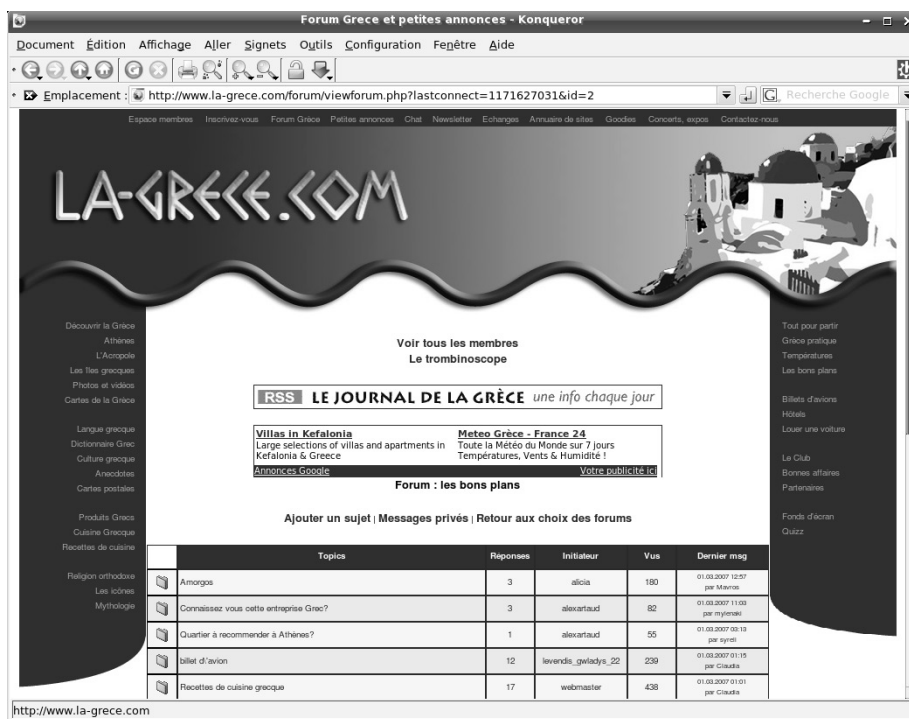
Forum Grece et petites annonces - Konqueror

Document Édition Affichage Aller Signets Outils Configuration Fenêtre Aide

Emplacement : http://www.la-grece.com/forum/viewforum.php?lastconnect=1171627031&id=2

Recherche Google

Espace membres Inscrivez-vous Forum Grèce Petites annonces Chat Newsletter Echanges Annuaire de sites Goodies Concerts, expos Contactez-nous

LA-GRECE.COM

Découvrir la Grèce
Athènes
L'Acropole
Les îles grecques
Photos et vidéos
Cartes de la Grèce

Langue grecque
Dictionnaire Grec
Culture grecque
Anecdotes
Cartes postales

Produits Grecs
Cuisine Grecque
Recettes de cuisine

Religion orthodoxe
Les icônes
Mythologie

Voir tous les membres
Le trombinoscope

RSS LE JOURNAL DE LA GRÈCE une info chaque jour

Villas in Kefalonia
Large selections of villas and apartments in Kefalonia & Greece

Meteo Grèce - France 24
Toute la Météo du Monde sur 7 jours Températures, Vents & Humidité !

Annonces Google
Votre publicité ici

Forum : les bons plans

Ajouter un sujet | Messages privés | Retour aux choix des forums

| | Topics | Reponses | Initiateur | Vus | Dernier msg |
|---|---|---|---|---|---|
| | Amorgos | 3 | alicia | 180 | 01.03.2007 12:57 par Mavros |
| | Connaissez vous cette entreprise Grec? | 3 | alexartaud | 82 | 01.03.2007 11:03 par mylenaki |
| | Quartier à recommender à Athènes? | 1 | alexartaud | 55 | 01.03.2007 03:13 par syrell |
| | billet d'avion | 12 | levendis_gwladys_22 | 239 | 01.03.2007 01:15 par Claudia |
| | Recettes de cuisine grecque | 17 | webmaster | 436 | 01.03.2007 01:01 par Claudia |

Tout pour partir
Grèce pratique
Températures
Les bons plans

Billets d'avions
Hôtels
Louer une voiture

Le Club
Bonnes affaires
Partenaires

Fonds d'écran
Quizz

http://www.la-grece.com